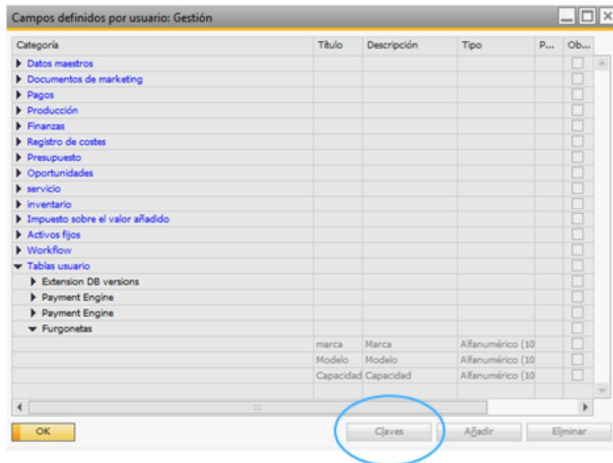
Campos definidos por usuario: Gestión

| Categoría | Título | Descripción | Tipo | P... | Ob... |
|---|---|---|---|---|---|
| Datos maestros | | | | | |
| Documentos de marketing | | | | | |
| Pagos | | | | | |
| Producción | | | | | |
| Finanzas | | | | | |
| Registro de costes | | | | | |
| Presupuesto | | | | | |
| Oportunidades | | | | | |
| servicio | | | | | |
| inventario | | | | | |
| Impuesto sobre el valor añadido | | | | | |
| Activos fijos | | | | | |
| Workflow | | | | | |
| Tablas usuario | | | | | |
| Extension DB versions | | | | | |
| Payment Engine | | | | | |
| Payment Engine | | | | | |
| Furgonetas | | | | | |
| | marca | Marca | Alfanumérico (10 | | |
| | Modelo | Modelo | Alfanumérico (10 | | |
| | Capacidad | Capacidad | Alfanumérico (10 | | |

OK

Claves

Añadir

Eliminar